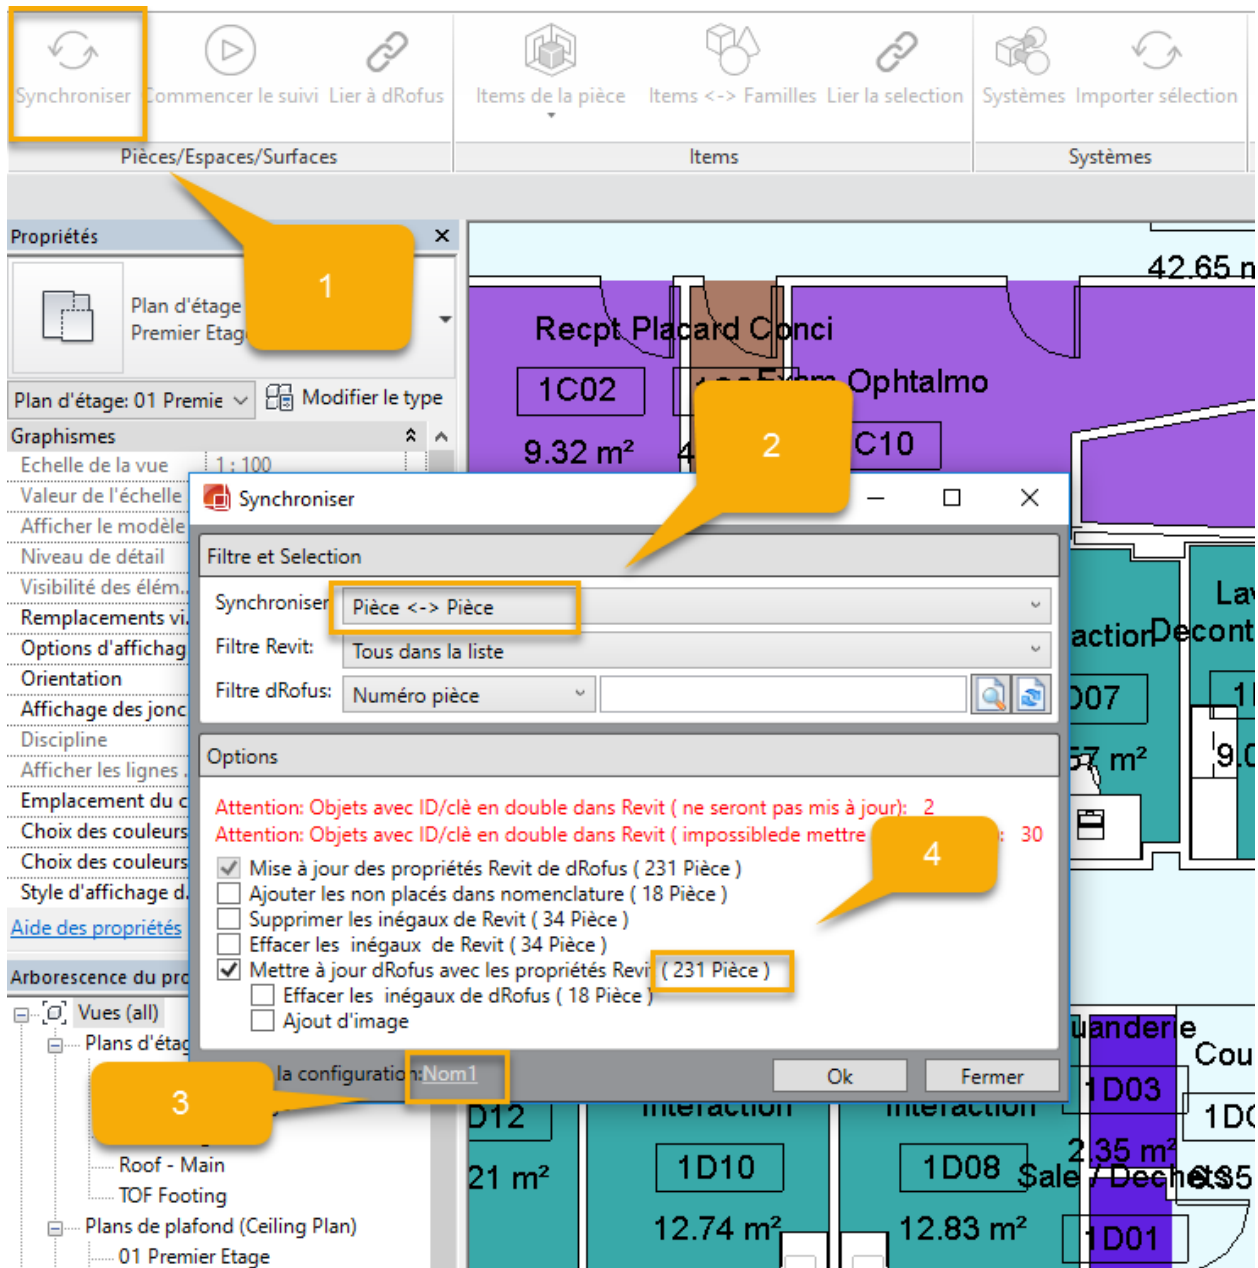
Synchroniser Commencer le suivi Lier à dRofus
Pièces/Espaces/Surfaces

Items de la pièce Items <-> Familles Lier la selection
Items

Systèmes Importer sélection
Systèmes

Propriétés ×

Plan d'étage
Premier Etag

1

Plan d'étage: 01 Premie Modifier le type

Graphismes
Echelle de la vue 1 : 100
Valeur de l'échelle
Afficher le modèle
Niveau de détail
Visibilité des élém...
Remplacements vi...
Options d'affichag
Orientation
Affichage des jonc
Discipline
Afficher les lignes
Emplacement du c
Choix des couleurs
Choix des couleurs
Style d'affichage d
Aide des propriétés

Arborescence du pro
Vues (all)
Plans d'étag
Roof - Main
TOF Footing
Plans de plafond (Ceiling Plan)
01 Premier Etage

42.65 m
Recpt Placard Conci
1C02
Exam Ophtalmo
9.32 m²
C10
2
actionDecont
Lav
007
57 m²
9.0
uanderie
Cou
1D03
1D0
2.35 m²
Sale / Dechets
D12
21 m²
Interaction
Interaction
1D10
1D08
12.74 m²
12.83 m²
1D01

Synchroniser

Filtre et Selection
Synchroniser Pièce <-> Pièce
Filtre Revit: Tous dans la liste
Filtre dRofus: Numéro pièce

Options
Attention: Objets avec ID/clè en double dans Revit ( ne seront pas mis à jour): 2
Attention: Objets avec ID/clè en double dans Revit ( impossiblede mettre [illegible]: 30
4
Mise à jour des propriétés Revit de dRofus ( 231 Pièce )
Ajouter les non placés dans nomenclature ( 18 Pièce )
Supprimer les inégaux de Revit ( 34 Pièce )
Effacer les inégaux de Revit ( 34 Pièce )
Mettre à jour dRofus avec les propriétés Revit ( 231 Pièce )
Effacer les inégaux de dRofus ( 18 Pièce )
Ajout d'image

3
la configuration:Nom1
Ok
Fermer